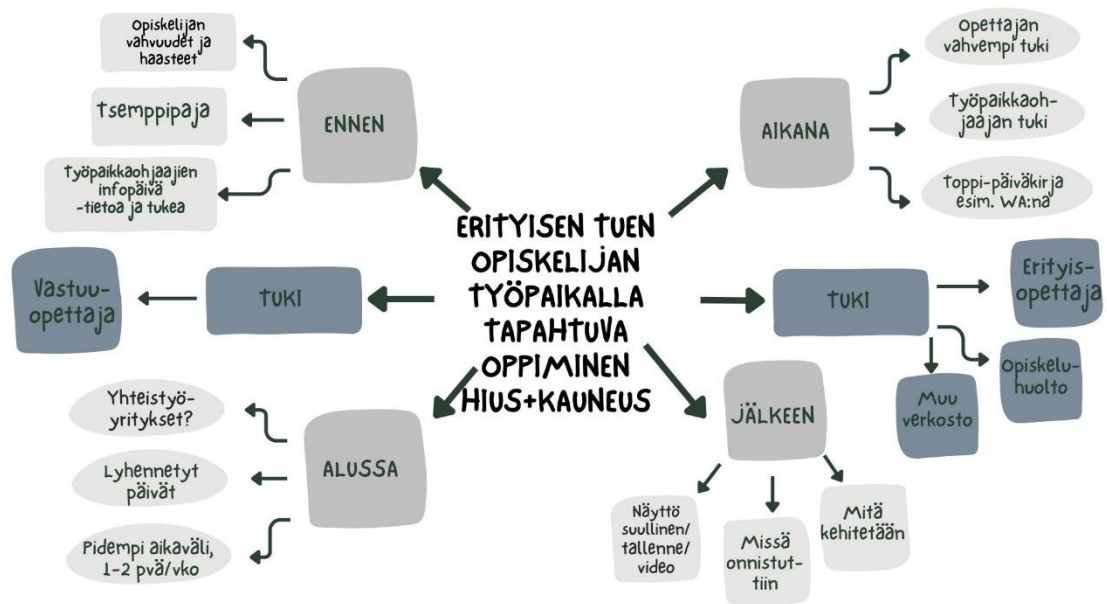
ERITYISEN TUEN OPISKELIJAN TYÖPAIKALLA TAPAHTUVA OPPIMINEN HIUS+KAUNEUS

ENNEN

Opiskelijan vahvuudet ja haasteet

Tsemppipaja

Työpaikkaohjaajien infopäivä -tietoa ja tukea

AIKANA

Opettajan vahvempi tuki

Työpaikkaohjaajan tuki

Toppi-päiväkirja esim. WA:na

TUKI

Vastuuopettaja

TUKI

Erityisopettaja

Opiskeluhuolto

Muu verkosto

ALUSSA

Yhteistyöyritykset?

Lyhennetyt päivät

Pidempi aikaväli, 1-2 pvä/vko

JÄLKEEN

Näyttö suullinen/ tallenne/ video

Missä onnistuttiin

Mitä kehitetään